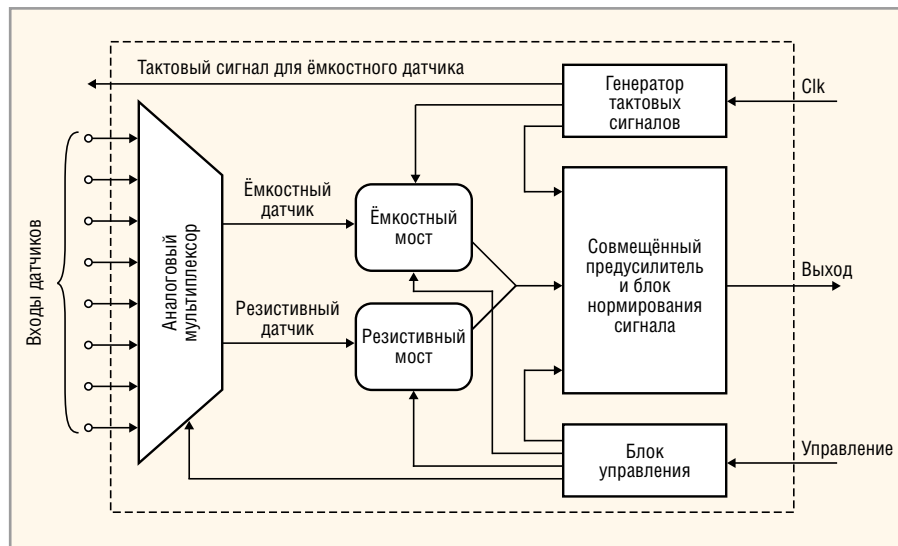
Тактовый сигнал для ёмкостного датчика

Генератор тактовых сигналов

Clk

Входы датчиков

Аналоговый мультиплексор

Ёмкостный датчик

Ёмкостный мост

Резистивный датчик

Резистивный мост

Совмещённый предусилитель и блок нормирования сигнала

Выход

Блок управления

Управление